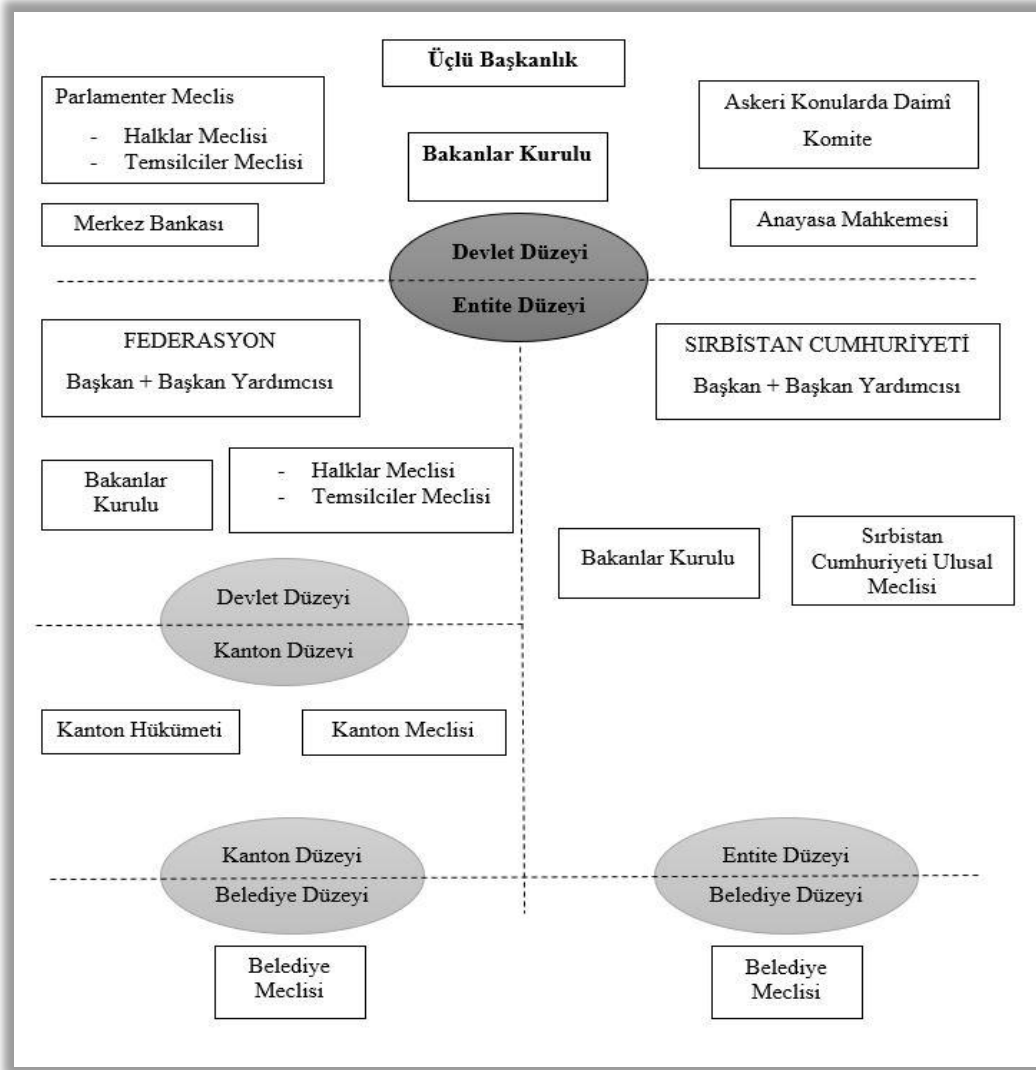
Üçlü Başkanlık

Parlamenter Meclis
- Halklar Meclisi
- Temsilciler Meclisi

Bakanlar Kurulu

Askeri Konularda Daimî Komite

Merkez Bankası

Anayasa Mahkemesi

Devlet Düzeyi
Entite Düzeyi

FEDERASYON
Başkan + Başkan Yardımcısı

SIRBİSTAN CUMHURİYETİ
Başkan + Başkan Yardımcısı

Bakanlar Kurulu

- Halklar Meclisi
- Temsilciler Meclisi

Bakanlar Kurulu

Sırbistan Cumhuriyeti Ulusal Meclisi

Devlet Düzeyi
Kanton Düzeyi

Kanton Hükümeti

Kanton Meclisi

Kanton Düzeyi
Belediye Düzeyi

Entite Düzeyi
Belediye Düzeyi

Belediye Meclisi

Belediye Meclisi